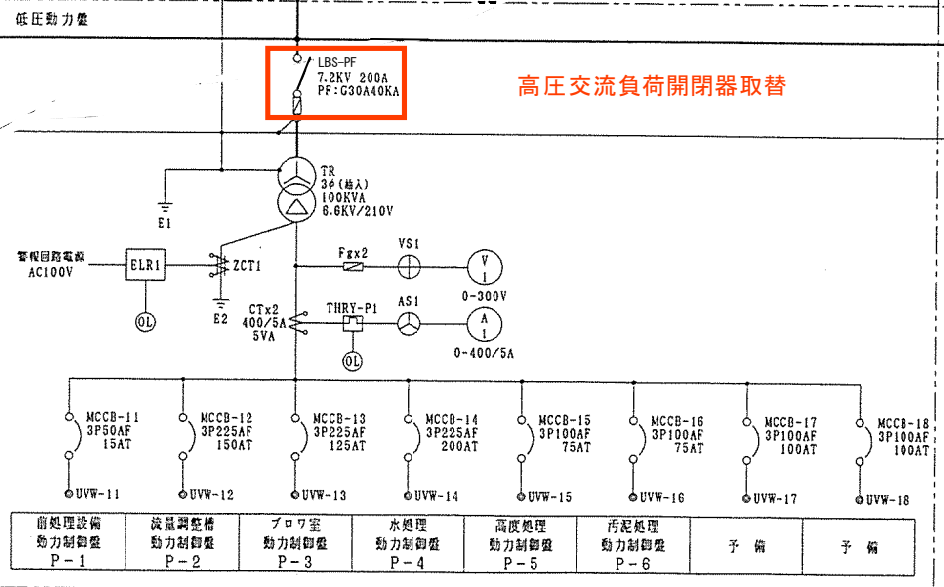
低圧動力盤

LBS-PF
7.2KV 200A
PF:G30A40KA

高圧交流負荷開閉器取替

TR
3φ(油入)
100KVA
6.6KV/210V

E1

警報回路電源
AC100V

ELR1

ZCT1

E2

OL

Fgx2

VS1

V

0-300V

CTx2
400/5A
5VA

THRY-P1

AS1

A

0-400/5A

OL

MCCB-11
3P50AF
15AT

MCCB-12
3P225AF
150AT

MCCB-13
3P225AF
125AT

MCCB-14
3P225AF
200AT

MCCB-15
3P100AF
75AT

MCCB-16
3P100AF
75AT

MCCB-17
3P100AF
100AT

MCCB-18
3P100AF
100AT

UVW-11
UVW-12
UVW-13
UVW-14
UVW-15
UVW-16
UVW-17
UVW-18

| 前処理設備 動力制御盤 P-1 | 流量調整槽 動力制御盤 P-2 | ブロワ室 動力制御盤 P-3 | 水処理 動力制御盤 P-4 | 高度処理 動力制御盤 P-5 | 汚泥処理 動力制御盤 P-6 | 予備 | 予備 |
|---|---|---|---|---|---|---|---|